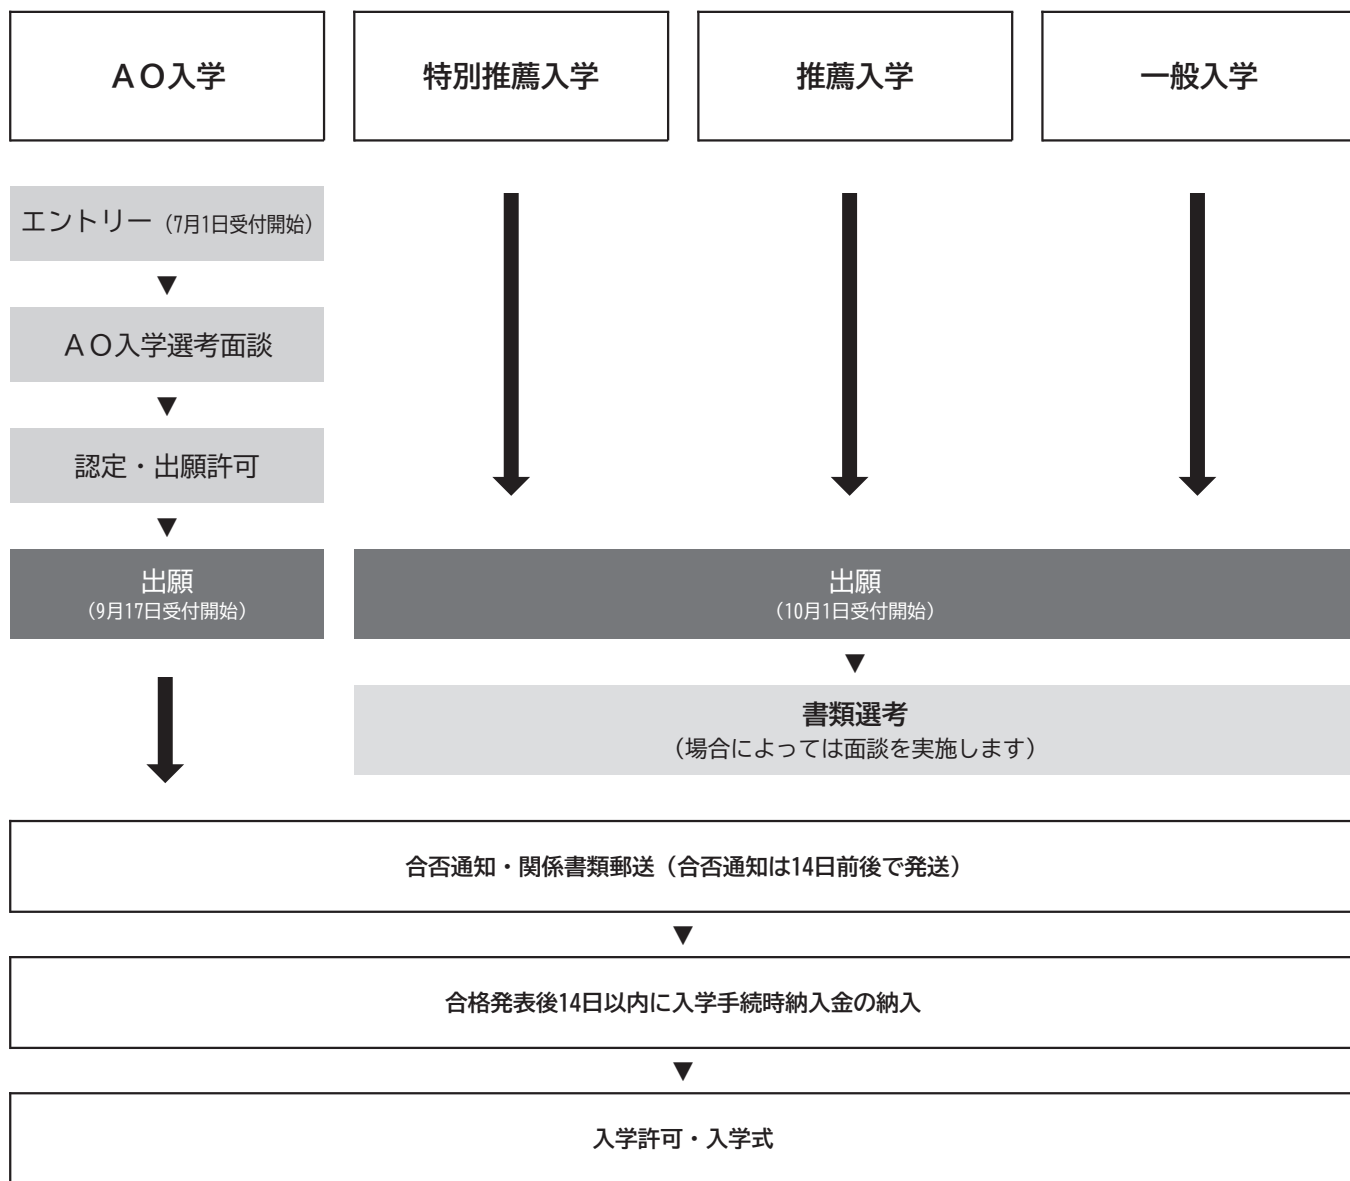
ＡＯ入学

特別推薦入学

推薦入学

一般入学

エントリー（7月1日受付開始）

▼

ＡＯ入学選考面談

▼

認定・出願許可

▼

出願
（9月17日受付開始）

出願
（10月1日受付開始）

▼

書類選考
（場合によっては面談を実施します）

合否通知・関係書類郵送（合否通知は14日前後で発送）

▼

合格発表後14日以内に入学手続時納入金の納入

▼

入学許可・入学式